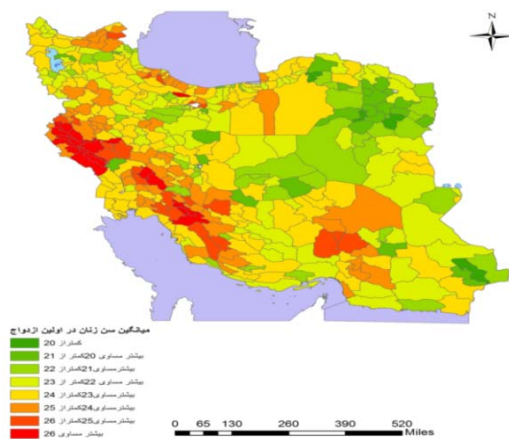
N

میانگین سن زنان در اولین ازدواج
کمتر از 20
بیشتر مساوی 20 کمتر از 21
بیشتر مساوی 21 کمتر از 22
بیشتر مساوی 22 کمتر از 23
بیشتر مساوی 23 کمتر از 24
بیشتر مساوی 24 کمتر از 25
بیشتر مساوی 25 کمتر از 26
بیشتر مساوی 26

0 65 130 260 390 520 Miles